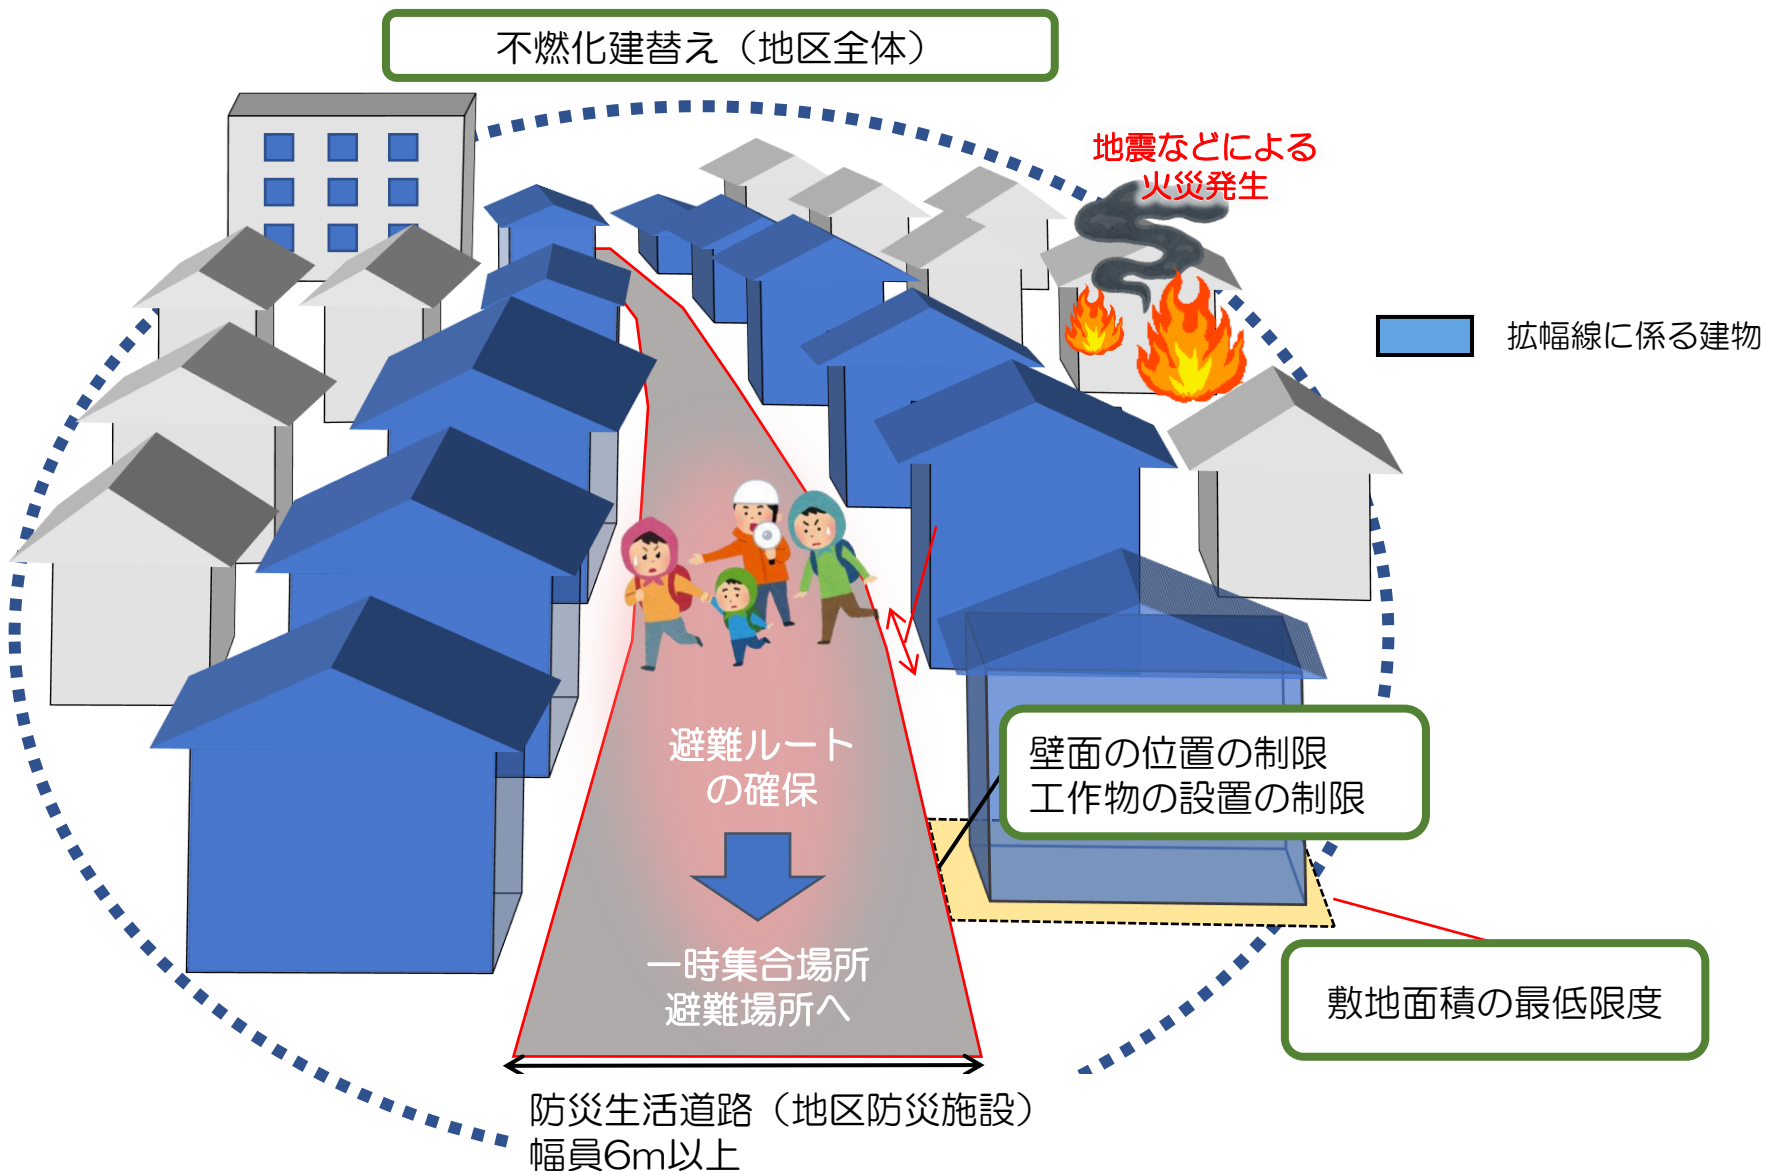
不燃化建替え（地区全体）

地震などによる
火災発生

拡幅線に係る建物

避難ルート
の確保

一時集合場所
避難場所へ

壁面の位置の制限
工作物の設置の制限

敷地面積の最低限度

防災生活道路（地区防災施設）
幅員6m以上